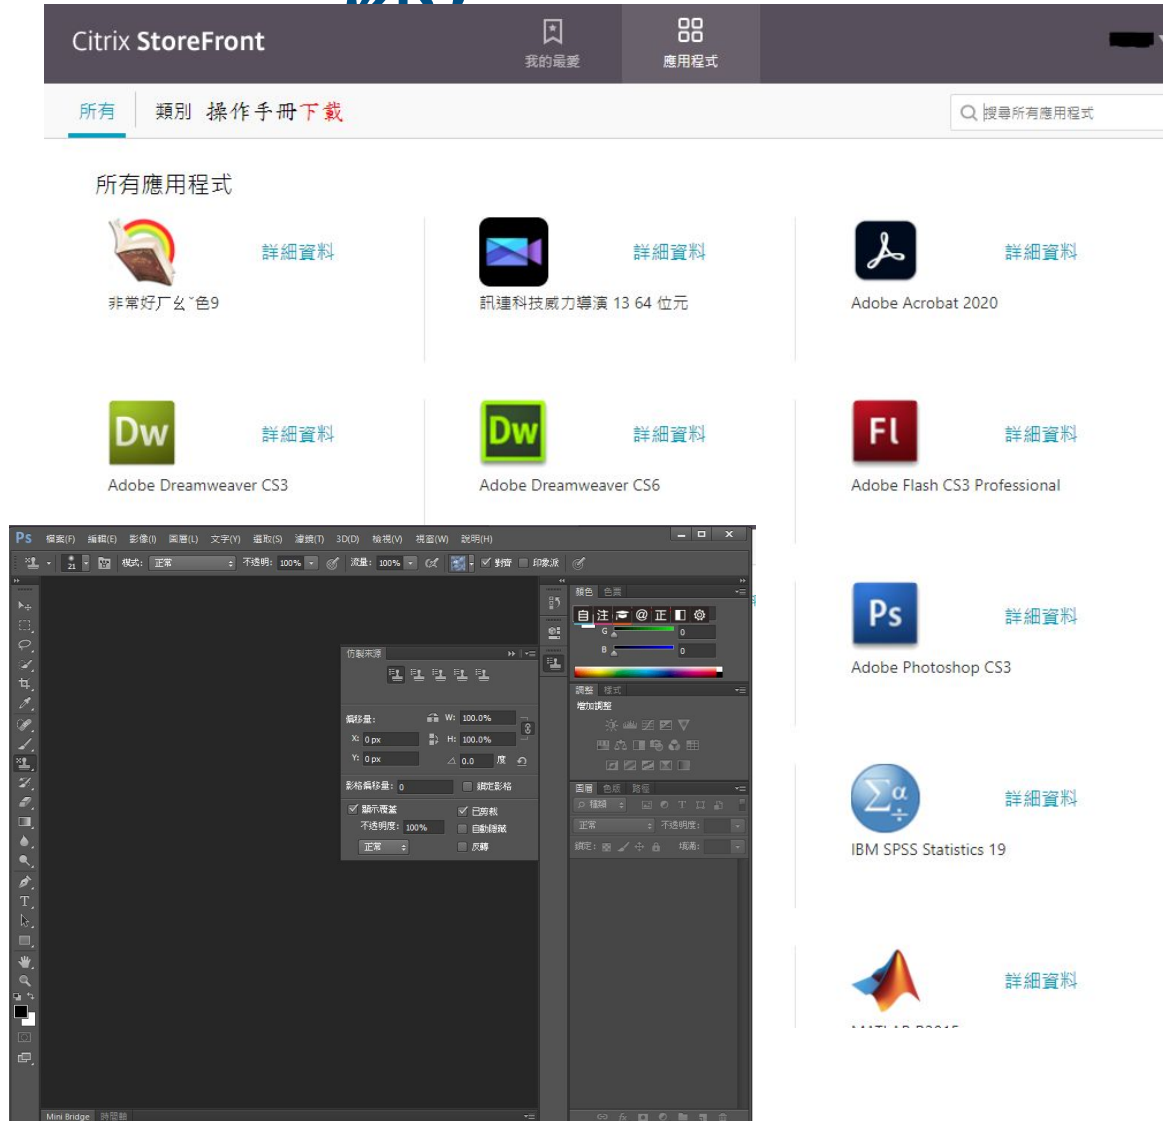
Citrix StoreFront

我的最愛

應用程式

所有

類別 操作手冊下載

搜尋所有應用程式

所有應用程式

詳細資料

非常好厂ㄠˇ色9

詳細資料

訊連科技威力導演 13 64 位元

詳細資料

Adobe Acrobat 2020

Dw

詳細資料

Adobe Dreamweaver CS3

Dw

詳細資料

Adobe Dreamweaver CS6

Fl

詳細資料

Adobe Flash CS3 Professional

Ps

檔案(F) 編輯(E) 影像(I) 圖層(L) 文字(Y) 選取(S) 濾鏡(T) 3D(D) 檢視(V) 視窗(W) 說明(H)

模式: 正常 不透明: 100% 流量: 100% 對齊 取樣:

仿製來源

偏移量: W: 100.0%

X: 0 px H: 100.0%

Y: 0 px 0.0 度

影格偏移量: 0 鎖定影格

顯示覆蓋 已剪裁

不透明度: 100% 自動隱藏

正常 反轉

顏色 色票

G 0

B 0

調整 樣式

增加調整

圖層 色版 路徑

種類

正常 不透明度:

鎖定: 填滿:

Mini Bridge 時間軸

Ps

詳細資料

Adobe Photoshop CS3

詳細資料

IBM SPSS Statistics 19

詳細資料

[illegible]